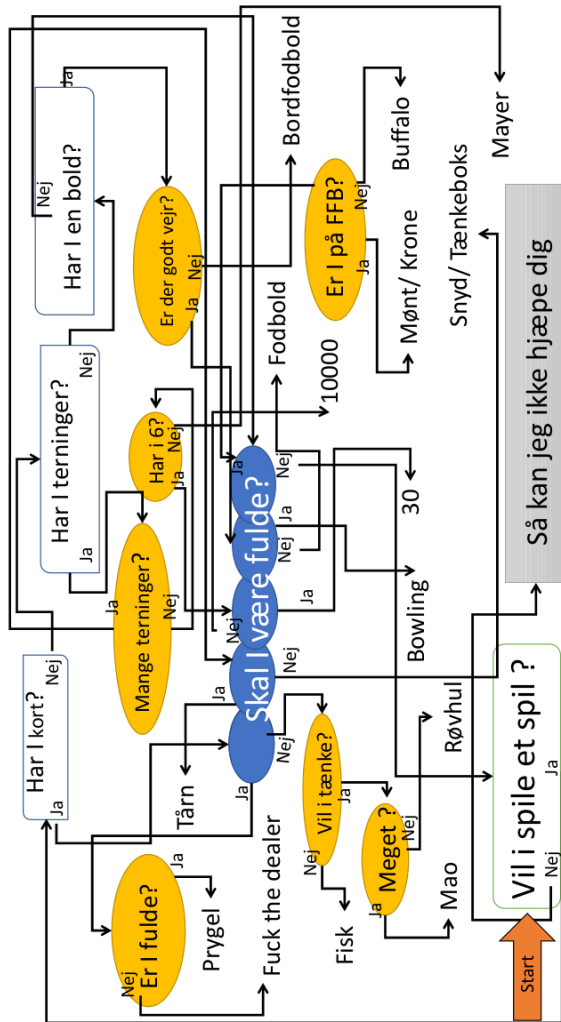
Start

Vil i spile et spil ?

Ja

Nej

Så kan jeg ikke hjæpe dig

Har I kort?

Ja

Nej

Har I terninger?

Ja

Nej

Har I en bold?

Ja

Nej

Er der godt vejr?

Ja

Nej

Fodbold

Bordfodbold

Er I på FFB?

Ja

Nej

Buffalo

Mønt/ Krone

Mayer

Snyd/ Tænkeboks

Har i 6?

Ja

Nej

10000

Mange terninger?

Ja

Nej

30

Skal I være fulde?

Ja

Nej

Bowling

Røvhul

Tårn

Vil i tænke?

Ja

Nej

Meget ?

Ja

Nej

Mao

Fisk

Er I fulde?

Ja

Nej

Prygel

Fuck the dealer